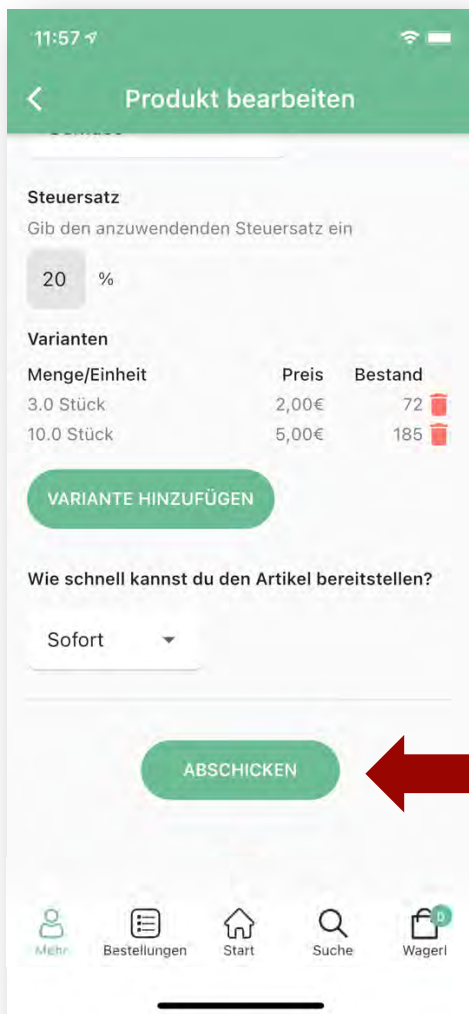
11:57

Produkt bearbeiten

Steuersatz

Gib den anzuwendenden Steuersatz ein

20 %

Varianten

| Menge/Einheit | Preis | Bestand |
|---|---|---|
| 3.0 Stück | 2,00€ | 72 |
| 10.0 Stück | 5,00€ | 185 |

VARIANTE HINZUFÜGEN

Wie schnell kannst du den Artikel bereitstellen?

Sofort

ABSCHICKEN

Mehr Bestellungen Start Suche 0 Wagerl